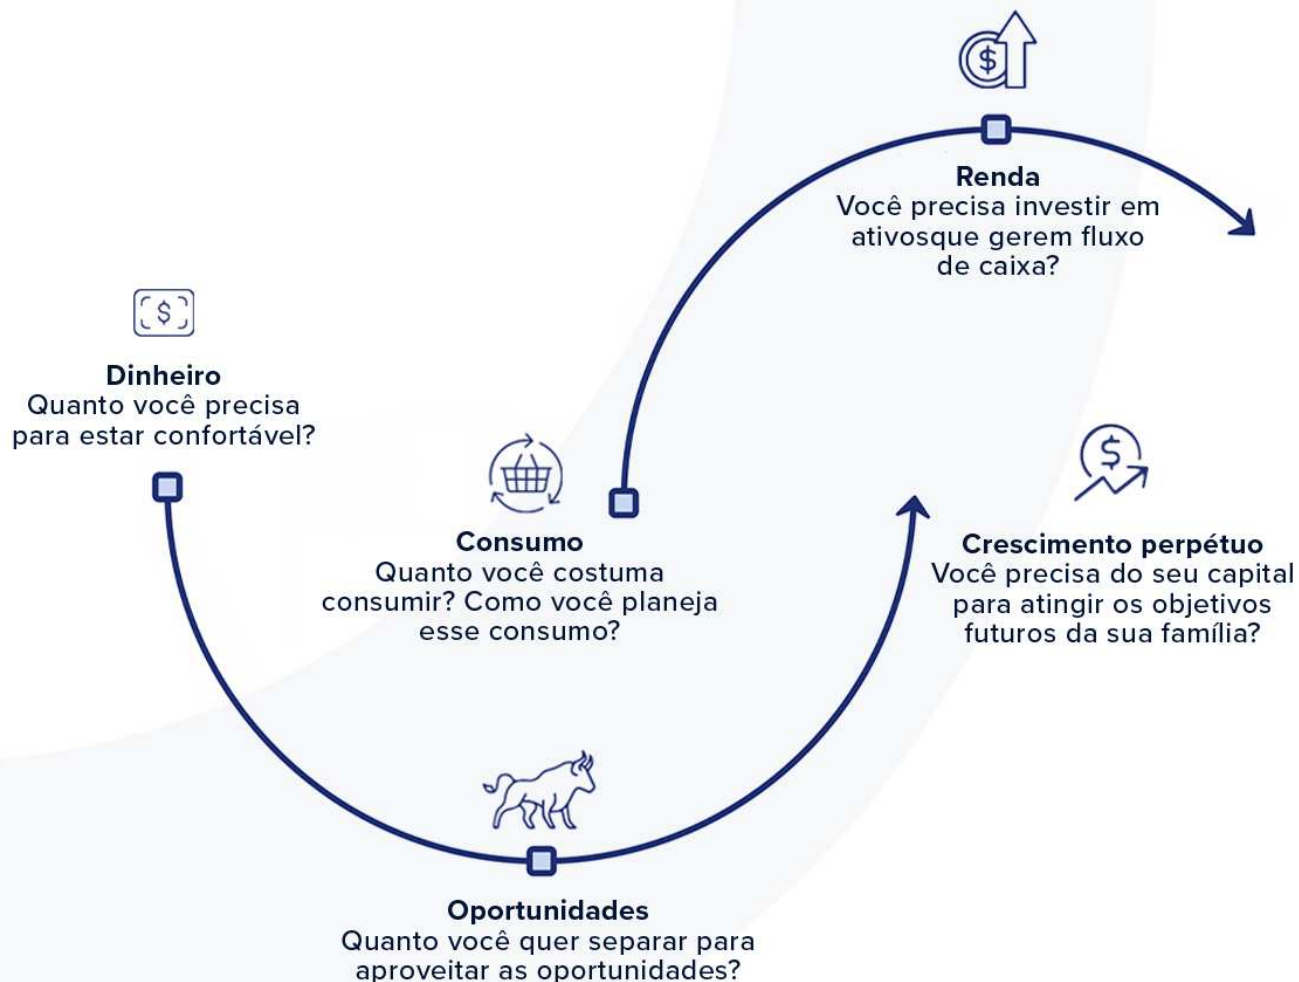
$

Renda
Você precisa investir em ativosque gerem fluxo de caixa?

$

Dinheiro
Quanto você precisa para estar confortável?

$

Consumo
Quanto você costuma consumir? Como você planeja esse consumo?

Crescimento perpétuo
Você precisa do seu capital para atingir os objetivos futuros da sua família?

Oportunidades
Quanto você quer separar para aproveitar as oportunidades?